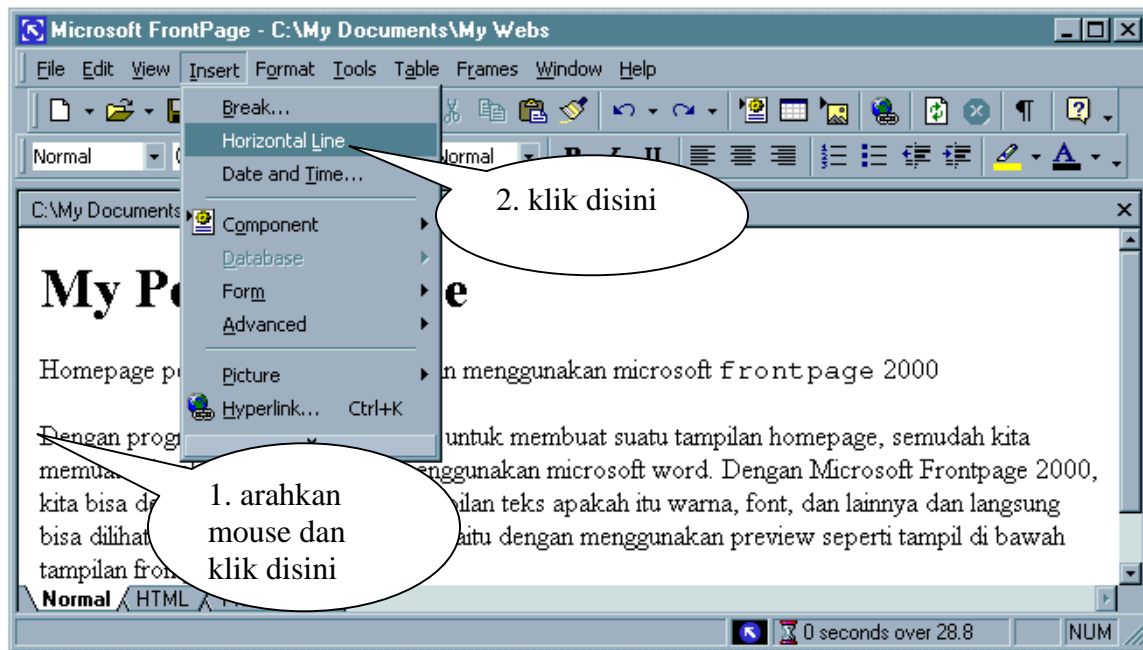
Microsoft FrontPage - C:\My Documents\My Webs

File Edit View Insert Format Tools Table Frames Window Help

Normal ormal

C:\My Documents

Break...
Horizontal Line
Date and Time...
Component
Database
Form
Advanced
Picture
Hyperlink... Ctrl+K

2. klik disini

My Po e

Homepage p n menggunakan microsoft frontpage 2000

Dengan prog untuk membuat suatu tampilan homepage, semudah kita memua enggunakan microsoft word. Dengan Microsoft Frontpage 2000, kita bisa d ilan teks apakah itu warna, font, dan lainnya dan langsung bisa dilihat aitu dengan menggunakan preview seperti tampil di bawah tampilan fron

1. arahkan mouse dan klik disini

Normal HTML

0 seconds over 28.8 NUM